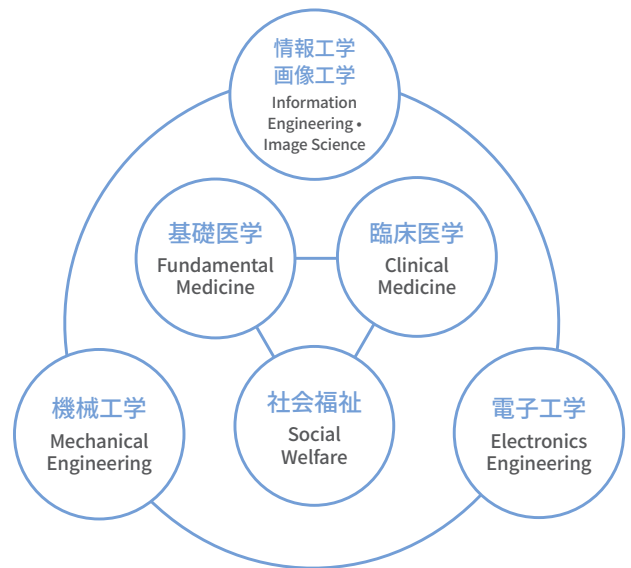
情報工学
画像工学
Information Engineering • Image Science

基礎医学
Fundamental Medicine

臨床医学
Clinical Medicine

機械工学
Mechanical Engineering

社会福祉
Social Welfare

電子工学
Electronics Engineering